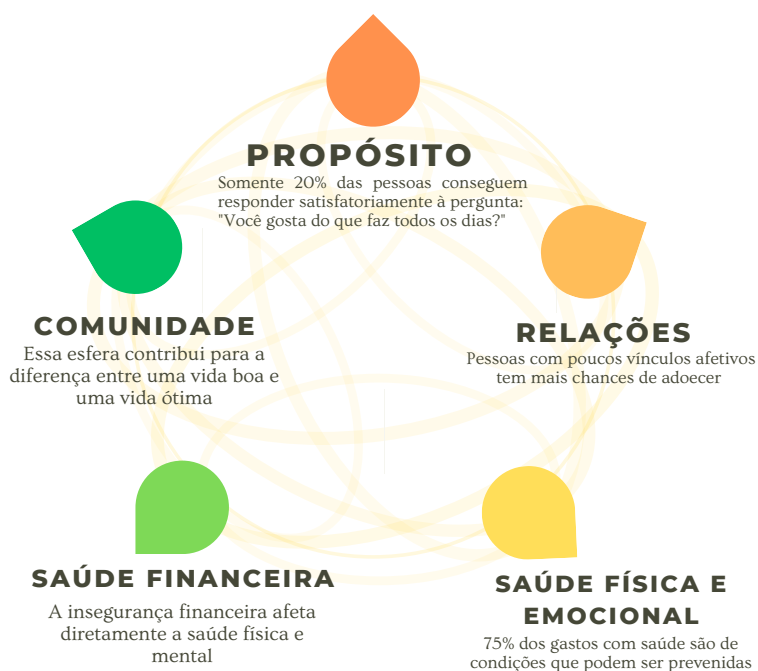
PROPÓSITO
Somente 20% das pessoas conseguem responder satisfatoriamente à pergunta: "Você gosta do que faz todos os dias?"

COMUNIDADE
Essa esfera contribui para a diferença entre uma vida boa e uma vida ótima

RELAÇÕES
Pessoas com poucos vínculos afetivos tem mais chances de adoecer

SAÚDE FINANCEIRA
A insegurança financeira afeta diretamente a saúde física e mental

SAÚDE FÍSICA E EMOCIONAL
75% dos gastos com saúde são de condições que podem ser prevenidas